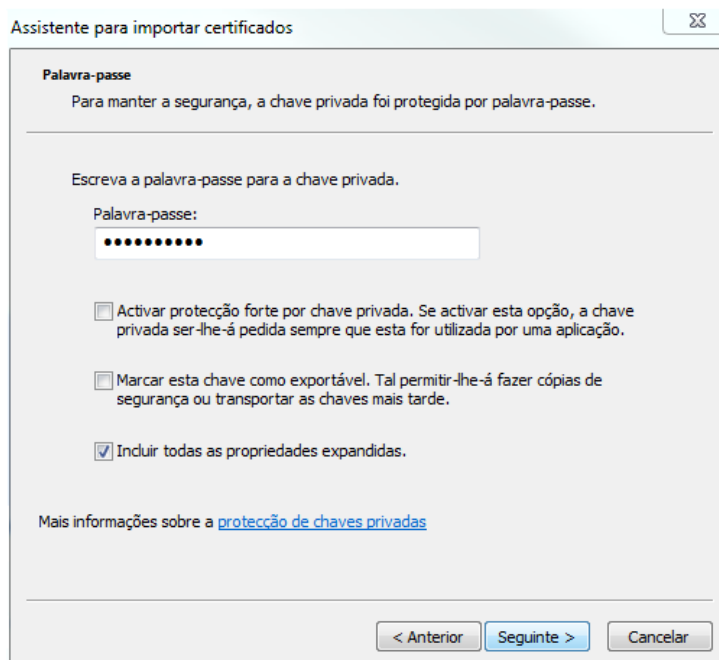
Assistente para importar certificados

Palavra-passe

Para manter a segurança, a chave privada foi protegida por palavra-passe.

Escreva a palavra-passe para a chave privada.

Palavra-passe:

••••••••••

Activar protecção forte por chave privada. Se activar esta opção, a chave privada ser-lhe-á pedida sempre que esta for utilizada por uma aplicação.

Marcar esta chave como exportável. Tal permitir-lhe-á fazer cópias de segurança ou transportar as chaves mais tarde.

Incluir todas as propriedades expandidas.

Mais informações sobre a protecção de chaves privadas

< Anterior | Seguinte > | Cancelar